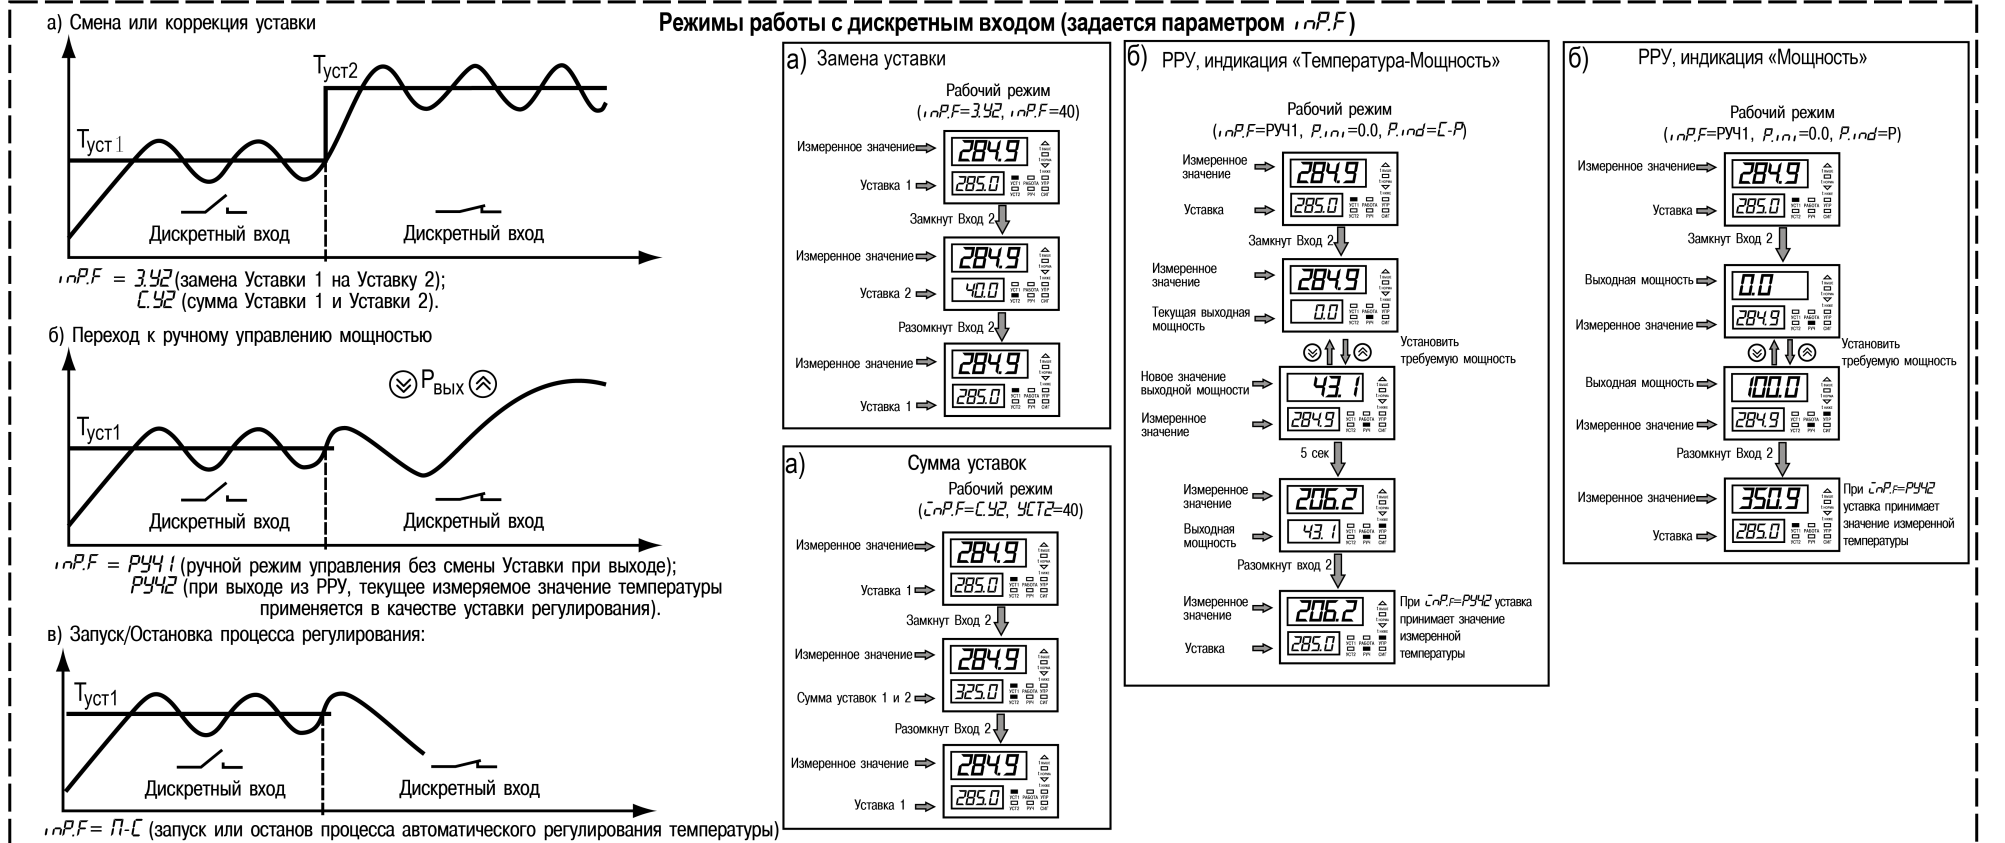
Режимы работы с дискретным входом (задается параметром inP.F)

а) Смена или коррекция уставки

Туст2

Туст1

Дискретный вход

Дискретный вход

inP.F = 3.У2 (замена Уставки 1 на Уставку 2);
С.У2 (сумма Уставки 1 и Уставки 2).

б) Переход к ручному управлению мощностью

$P_{вых}$

Туст1

Дискретный вход

Дискретный вход

inP.F = РУЧ1 (ручной режим управления без смены Уставки при выходе);
РУЧ2 (при выходе из РРУ, текущее измеряемое значение температуры применяется в качестве уставки регулирования).

в) Запуск/Остановка процесса регулирования:

Туст1

Дискретный вход

Дискретный вход

inP.F = П-С (запуск или останов процесса автоматического регулирования температуры)

а) Замена уставки

Рабочий режим
(inP.F=3.У2, inP.F=40)

Измеренное значение 284.9
Уставка 1 285.0
Замкнут Вход 2
Измеренное значение 284.9
Уставка 2 40.0
Разомкнут Вход 2
Измеренное значение 284.9
Уставка 1 285.0

а) Сумма уставок

Рабочий режим
(inP.F=С.У2, УСТ2=40)

Измеренное значение 284.9
Уставка 1 285.0
Замкнут Вход 2
Измеренное значение 284.9
Сумма уставок 1 и 2 325.0
Разомкнут Вход 2
Измеренное значение 284.9
Уставка 1 285.0

б) РРУ, индикация «Температура-Мощность»

Рабочий режим
(inP.F=РУЧ1, P.ini=0.0, P.ind=С-Р)

Измеренное значение 284.9
Уставка 285.0
Замкнут Вход 2
Измеренное значение 284.9
Текущая выходная мощность 0.0
Установить требуемую мощность
Новое значение выходной мощности 43.1
Измеренное значение 284.9
5 сек
Измеренное значение 206.2
Выходная мощность 43.1
Разомкнут вход 2
Измеренное значение 206.2
Уставка 285.0
При inP.F=РУЧ2 уставка принимает значение измеренной температуры

б) РРУ, индикация «Мощность»

Рабочий режим
(inP.F=РУЧ1, P.ini=0.0, P.ind=P)

Измеренное значение 284.9
Уставка 285.0
Замкнут Вход 2
Выходная мощность 0.0
Измеренное значение 284.9
Установить требуемую мощность
Выходная мощность 100.0
Измеренное значение 284.9
Разомкнут Вход 2
Измеренное значение 350.9
Уставка 285.0
При inP.F=РУЧ2 уставка принимает значение измеренной температуры